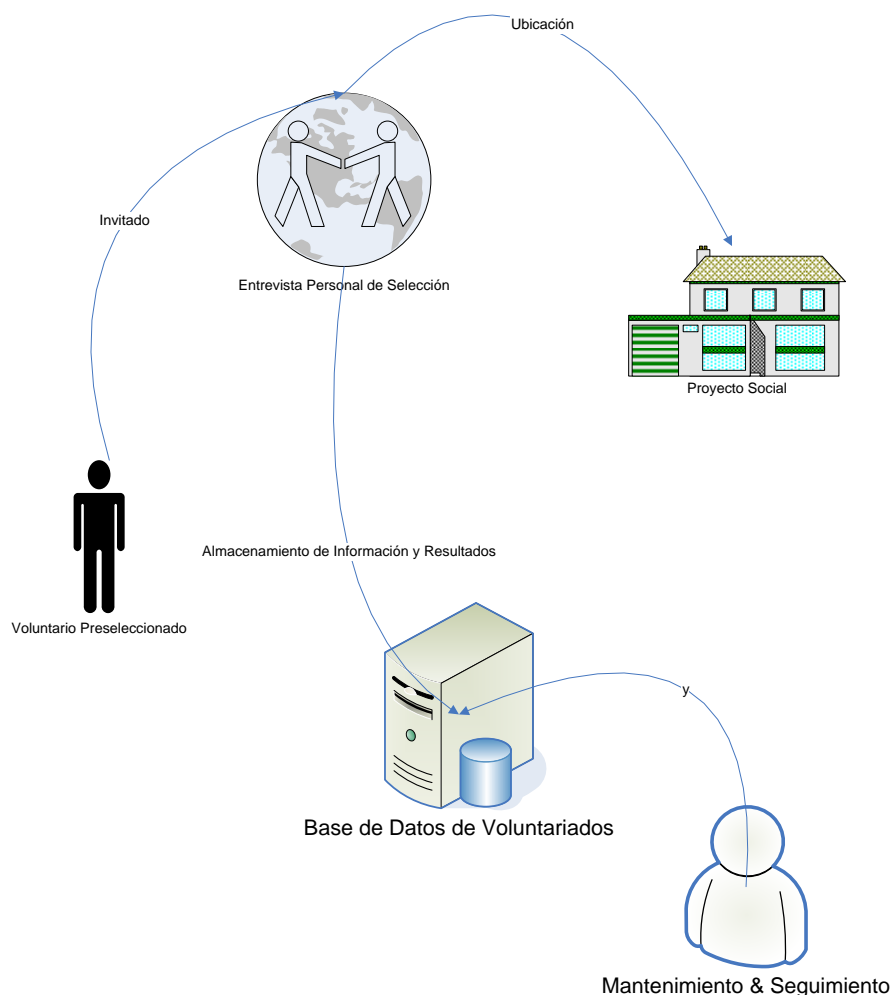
Ubicación

Invitado

Entrevista Personal de Selección

Proyecto Social

Voluntario Preseleccionado

Almacenamiento de Información y Resultados

y

Base de Datos de Voluntariados

Mantenimiento & Seguimiento